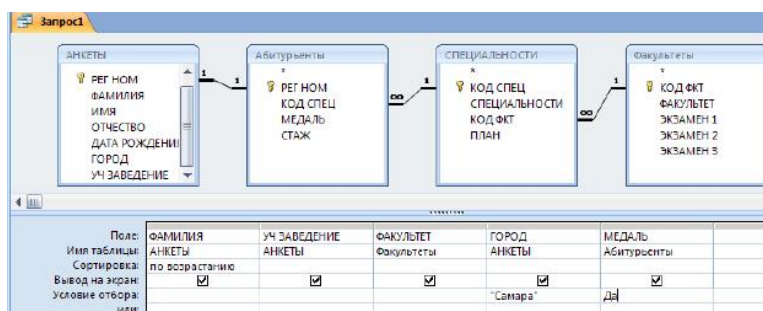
Запрос1

АНКЕТЫ
РЕГ НОМ
ФАМИЛИЯ
ИМЯ
ОТЧЕСТВО
ДАТА РОЖДЕНИ
ГОРОД
УЧ ЗАВЕДЕНИЕ

Абитуриенты
*
РЕГ НОМ
КОД СПЕЦ
МЕДАЛЬ
СТАЖ

СПЕЦИАЛЬНОСТИ
*
КОД СПЕЦ
СПЕЦИАЛЬНОСТИ
КОД ФКТ
ПЛАН

Факультеты
*
КОД ФКТ
ФАКУЛЬТЕТ
ЭКЗАМЕН 1
ЭКЗАМЕН 2
ЭКЗАМЕН 3

1 1 ∞ 1 ∞ 1

| Поле: | ФАМИЛИЯ | УЧ ЗАВЕДЕНИЕ | ФАКУЛЬТЕТ | ГОРОД | МЕДАЛЬ |
|---|---|---|---|---|---|
| Имя таблицы: | АНКЕТЫ | АНКЕТЫ | Факультеты | АНКЕТЫ | Абитуриенты |
| Сортировка: | по возрастанию | | | | |
| Вывод на экран: | ☑ | ☑ | ☑ | ☑ | ☑ |
| Условие отбора: | | | | "Самара" | Да |
| или: | | | | | |